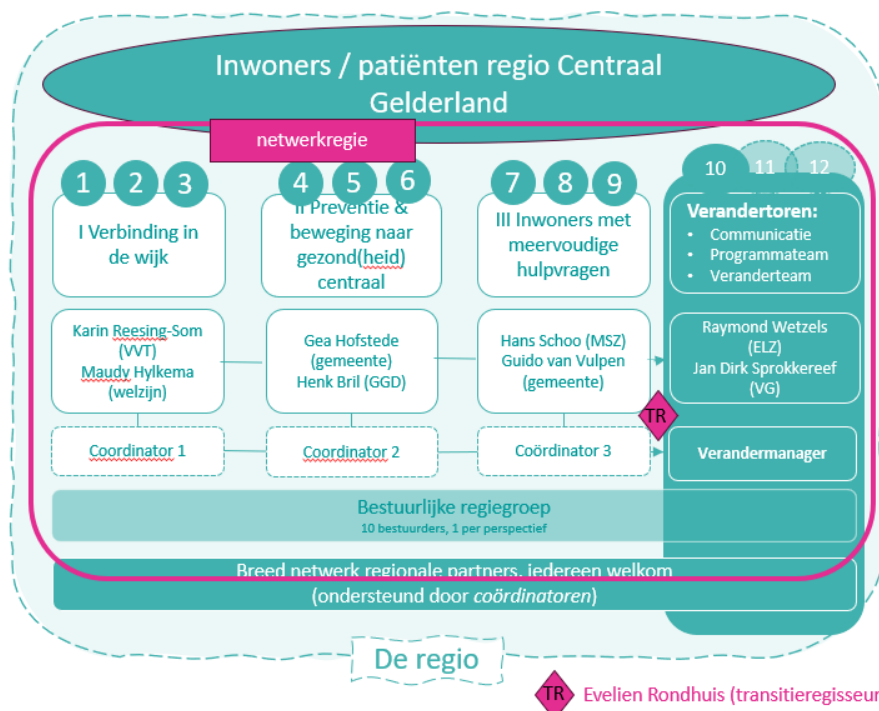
Inwoners / patiënten regio Centraal Gelderland

netwerkregie

1 2 3

I Verbinding in de wijk

4 5 6

II Preventie & beweging naar gezond(heid) centraal

7 8 9

III Inwoners met meervoudige hulpvragen

10 11 12

Verandertoren:
• Communicatie
• Programmateam
• Veranderteam

Karin Reesing-Som (VVT)
Maudy Hylkema (welzijn)

Gea Hofstede (gemeente)
Henk Bril (GGD)

Hans Schoo (MSZ)
Guido van Vulpen (gemeente)

Raymond Wetzels (ELZ)
Jan Dirk Sprokkereef (VG)

TR

Coordinator 1

Coordinator 2

Coördinator 3

Verandermanager

Bestuurlijke regiegroep
10 bestuurders, 1 per perspectief

Breed netwerk regionale partners, iedereen welkom
(ondersteund door coördinatoren)

De regio

TR Evelien Rondhuis (transitieregisseur